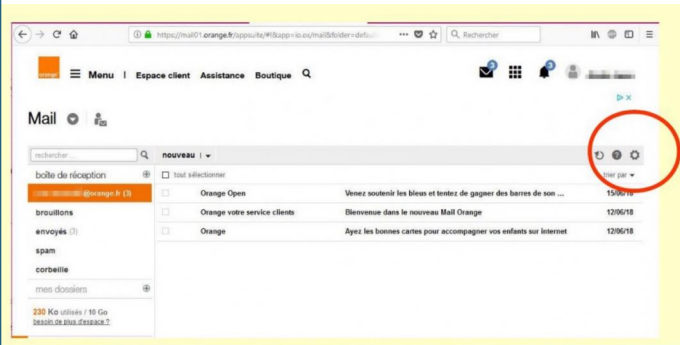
https://mail01.orange.fr/appsuite/#!&app=io.ox/mail&folder=defaul

Rechercher

orange

Menu | Espace client Assistance Boutique

3

3

Mail

rechercher...

nouveau |

boîte de réception

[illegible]@orange.fr (3)

brouillons

envoyés (3)

spam

corbeille

mes dossiers

230 Ko utilisés / 10 Go

besoin de plus d'espace ?

tout sélectionner

trier par

| | | | |
|---|---|---|---|
| | Orange Open | Venez soutenir les bleus et tentez de gagner des barres de son ... | 15/06/18 |
| | Orange votre service clients | Bienvenue dans le nouveau Mail Orange | 12/06/18 |
| | Orange | Ayez les bonnes cartes pour accompagner vos enfants sur Internet | 12/06/18 |